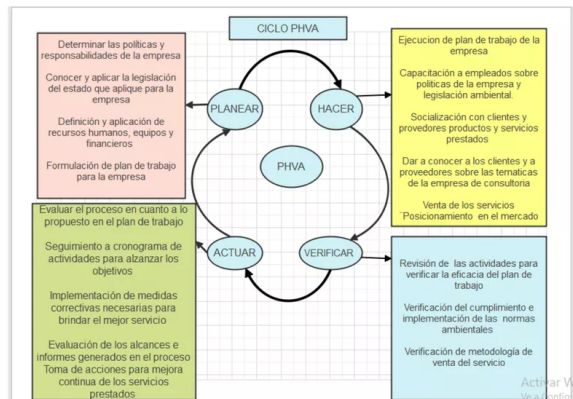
CICLO PHVA

Determinar las politicas y responsabilidades de la empresa

Conocer y aplicar la legislación del estado que aplique para la empresa

Definición y aplicación de recursos humanos, equipos y financieros

Formulación de plan de trabajo para la empresa

PLANEAR

HACER

PHVA

ACTUAR

VERIFICAR

Ejecucion de plan de trabajo de la empresa

Capacitación a empleados sobre politicas de la empresa y legislación ambiental.

Socialización con clientes y provedores productos y servicios prestados

Dar a conocer a los clientes y a proveedores sobre las tematicas de la empresa de consultoria

Venta de los servicios ¨Posicionamiento en el mercado

Evaluar el proceso en cuanto a lo propuesto en el plan de trabajo

Seguimiento a cronograma de actividades para alzanzar los objetivos

Implementación de medidas correctivas necesarias para brindar el mejor servicio

Evaluación de los alcances e informes generados en el proceso Toma de acciones para mejora continua de los servicios prestados

Revisión de las actividades para verificar la eficacia del plan de trabajo

Verificación del cumplimiento e implementación de las normas ambientales

Verificación de metodología de venta del servicio

Activar W
Ve a config